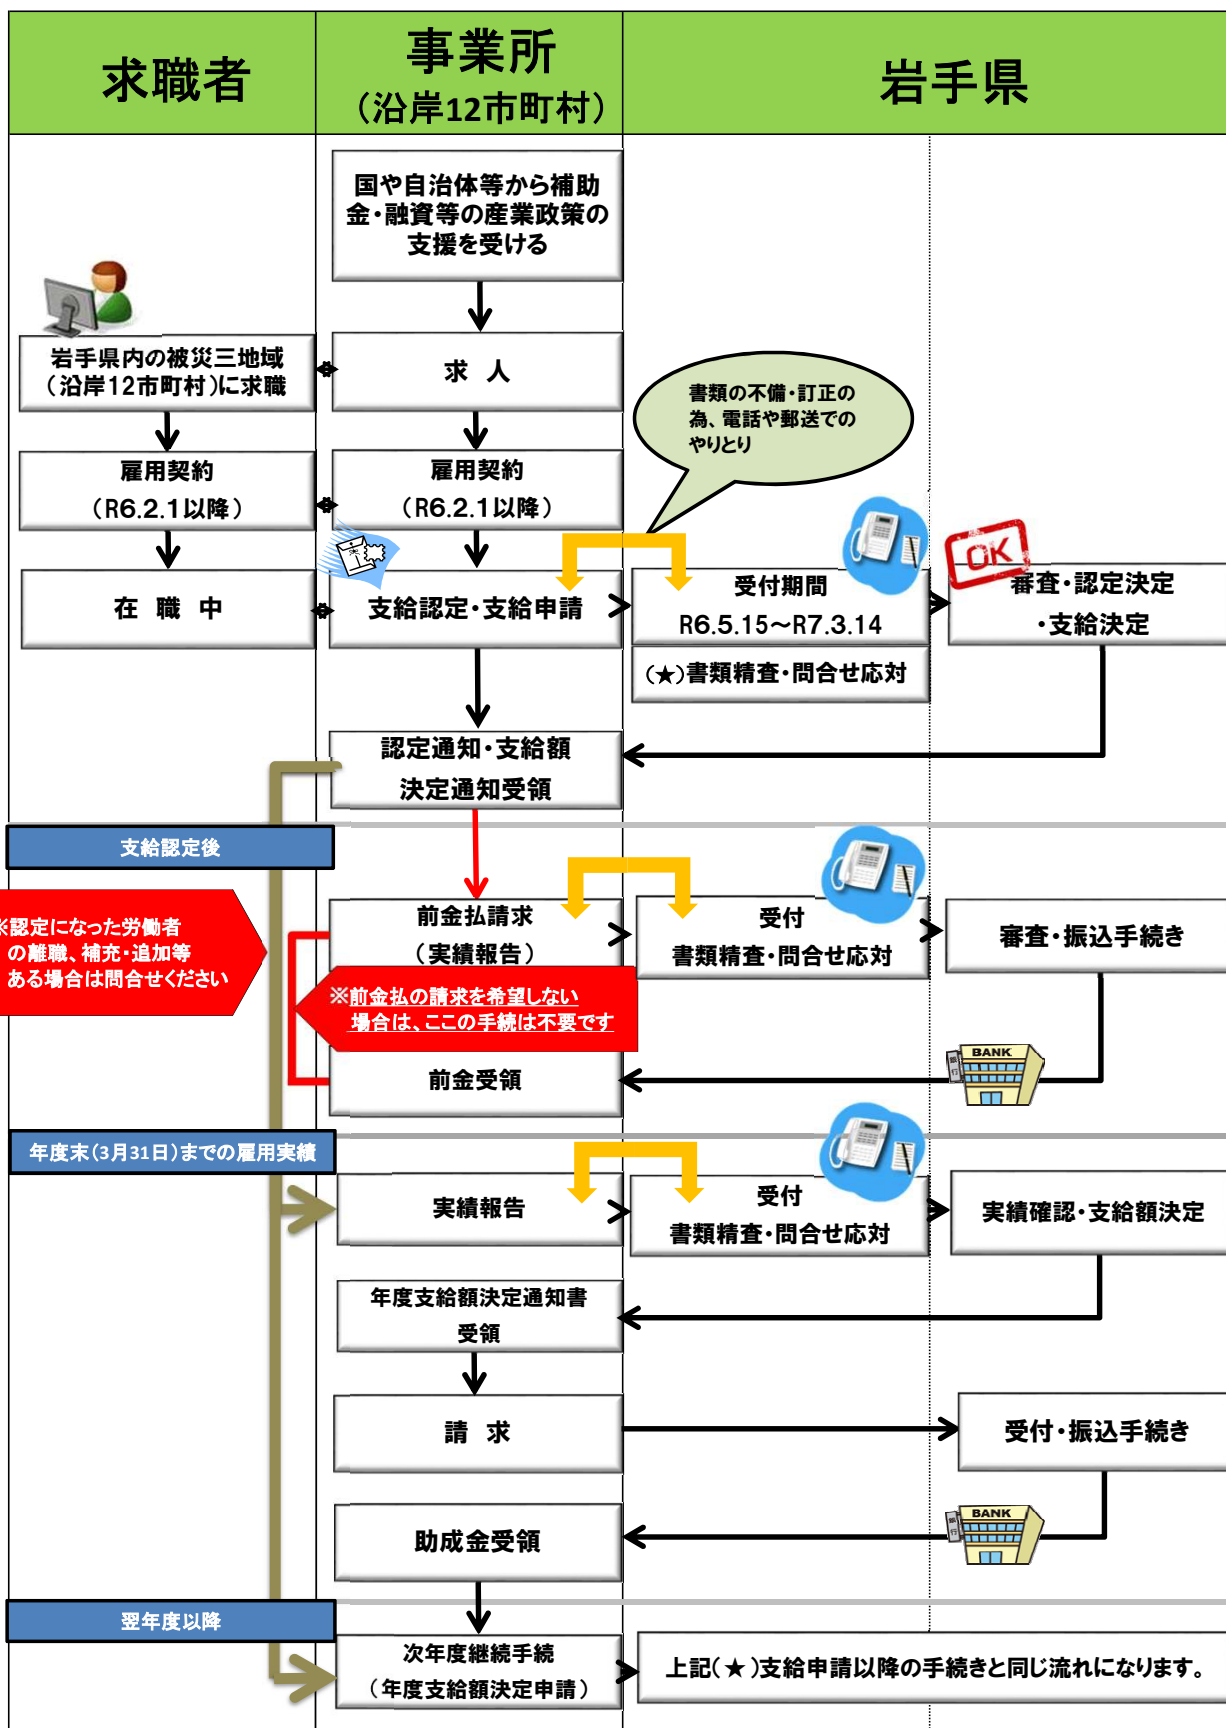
| 求職者 | 事業所（沿岸12市町村） | 岩手県 |
|---|---|---|

国や自治体等から補助金・融資等の産業政策の支援を受ける

岩手県内の被災三地域（沿岸12市町村）に求職

求　人

書類の不備・訂正の為、電話や郵送でのやりとり

雇用契約（R6.2.1以降）

雇用契約（R6.2.1以降）

在　職　中

支給認定・支給申請

受付期間 R6.5.15～R7.3.14

（★）書類精査・問合せ応対

OK

審査・認定決定・支給決定

認定通知・支給額決定通知受領

支給認定後

※認定になった労働者の離職、補充・追加等ある場合は問合せください

前金払請求（実績報告）

受付 書類精査・問合せ応対

審査・振込手続き

※前金払の請求を希望しない場合は、ここの手続は不要です

前金受領

BANK

年度末（3月31日）までの雇用実績

実績報告

受付 書類精査・問合せ応対

実績確認・支給額決定

年度支給額決定通知書受領

請　求

受付・振込手続き

助成金受領

BANK

翌年度以降

次年度継続手続（年度支給額決定申請）

上記（★）支給申請以降の手続きと同じ流れになります。